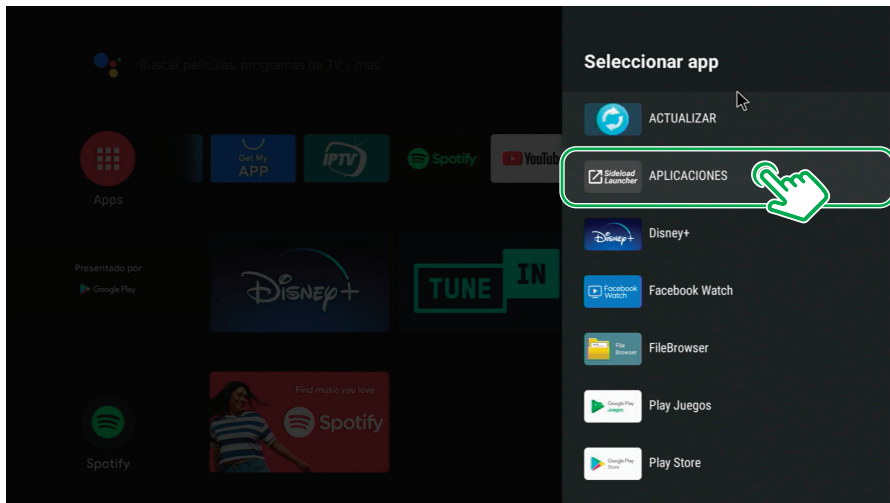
Buscar películas, programas de TV y más

Apps

Get My APP

IPTV

Spotify

YouTub

Presentado por

Google Play

Disney+

TUNE IN

Find music you love

Spotify

Spotify

Seleccionar app

ACTUALIZAR

Sideload Launcher

APLICACIONES

Disney+

Disney+

Facebook Watch

Facebook Watch

File Browser

FileBrowser

Google Play Juegos

Play Juegos

Google Play Store

Play Store